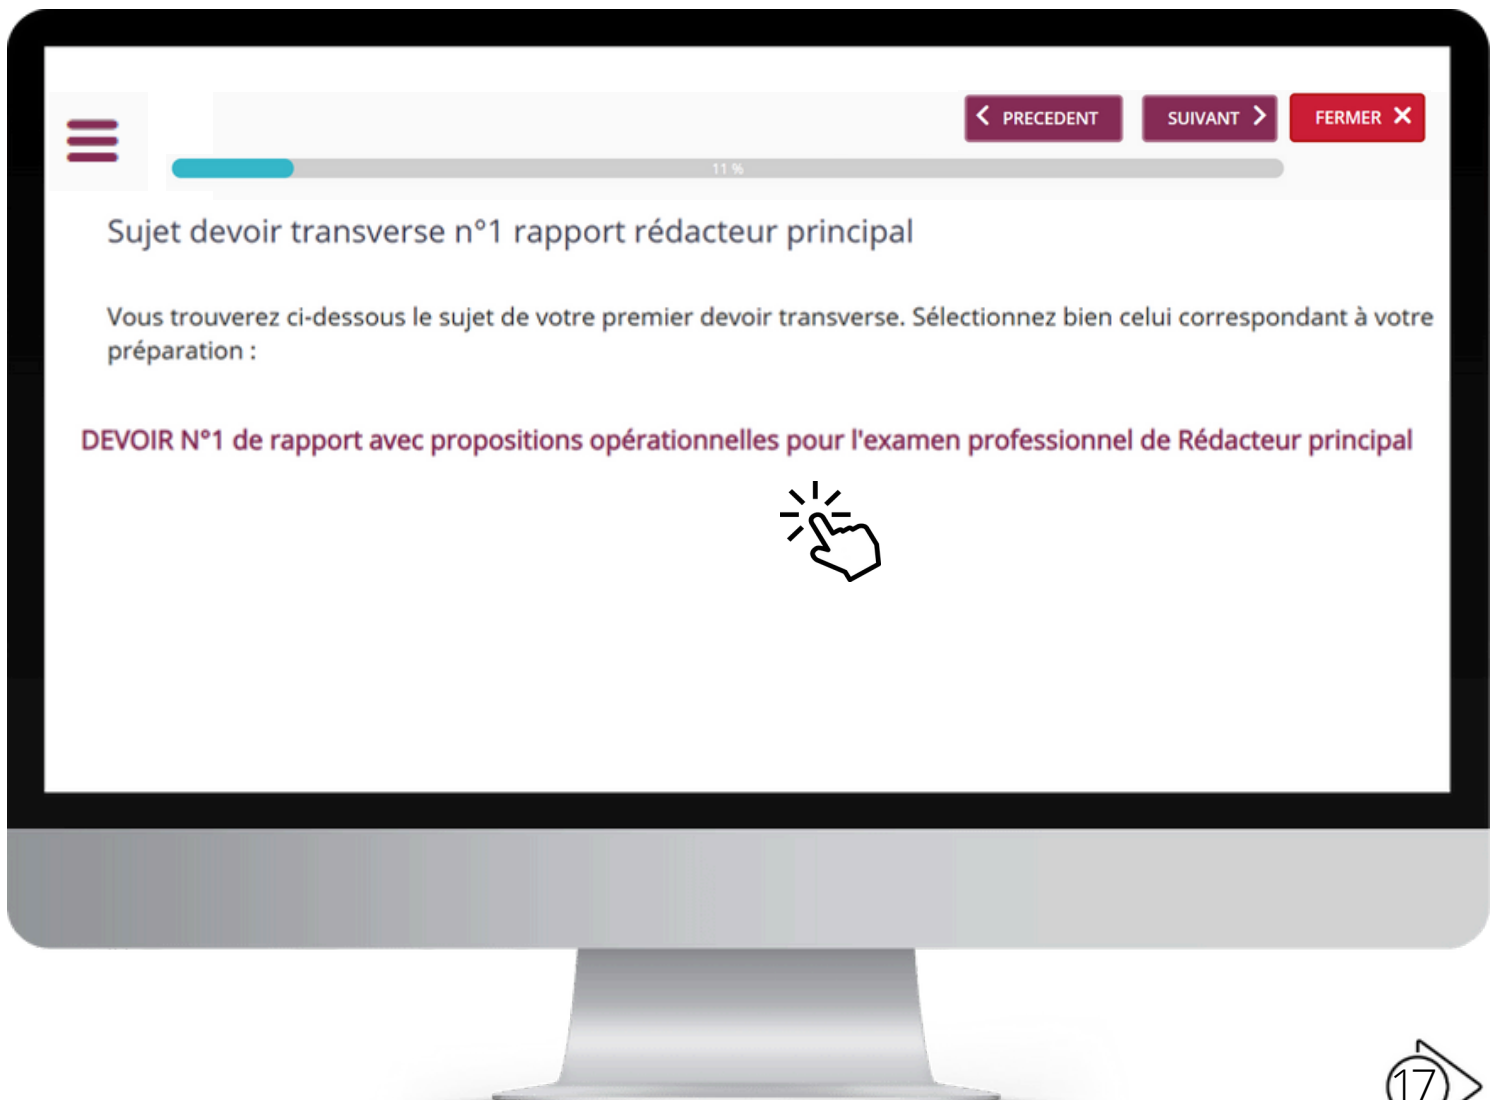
PRECEDENT

SUIVANT

FERMER

11 %

Sujet devoir transverse n°1 rapport rédacteur principal

Vous trouverez ci-dessous le sujet de votre premier devoir transverse. Sélectionnez bien celui correspondant à votre préparation :

DEVOIR N°1 de rapport avec propositions opérationnelles pour l'examen professionnel de Rédacteur principal

17